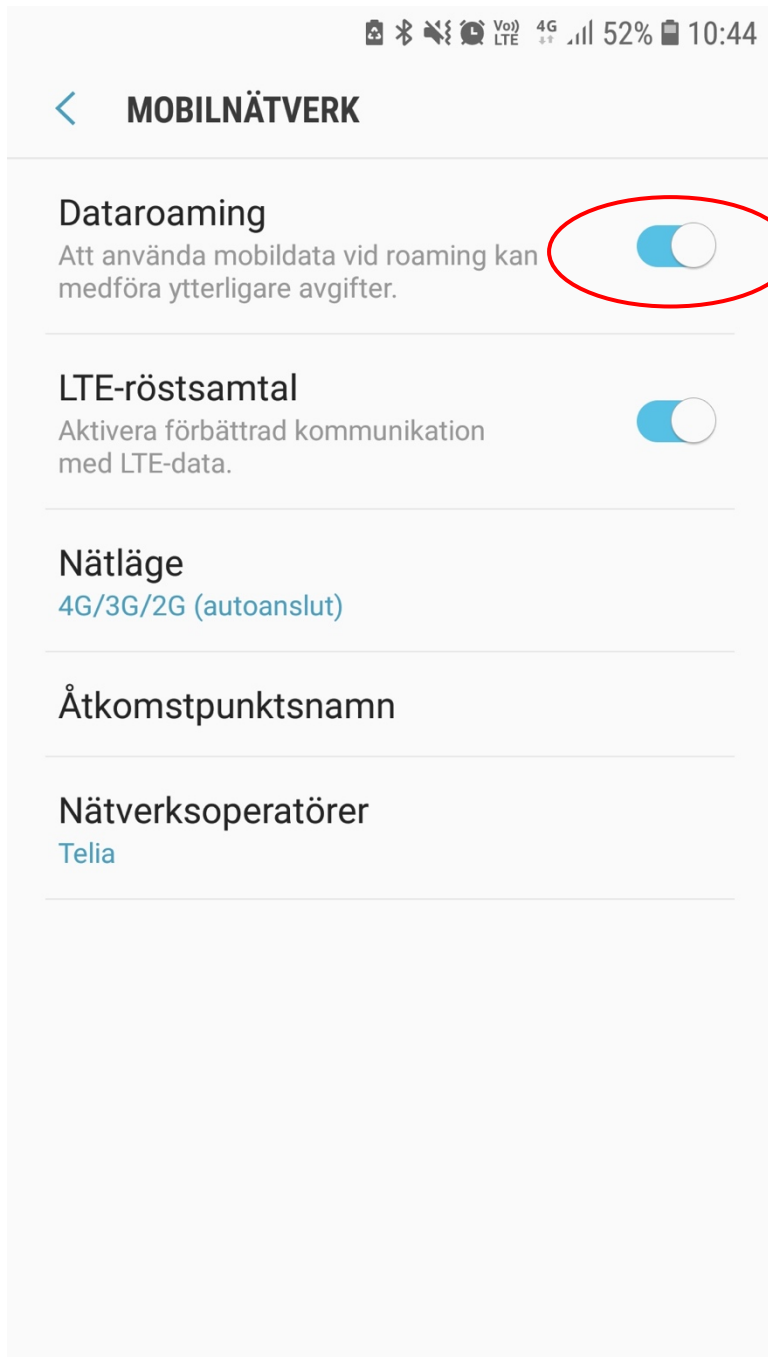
Vo)) LTE 4G 52% 10:44

MOBILNÄTVERK

Dataroaming
Att använda mobildata vid roaming kan medföra ytterligare avgifter.

LTE-röstsamtal
Aktivera förbättrad kommunikation med LTE-data.

Nätläge
4G/3G/2G (autoanslut)

Åtkomstpunktsnamn

Nätverksoperatörer
Telia